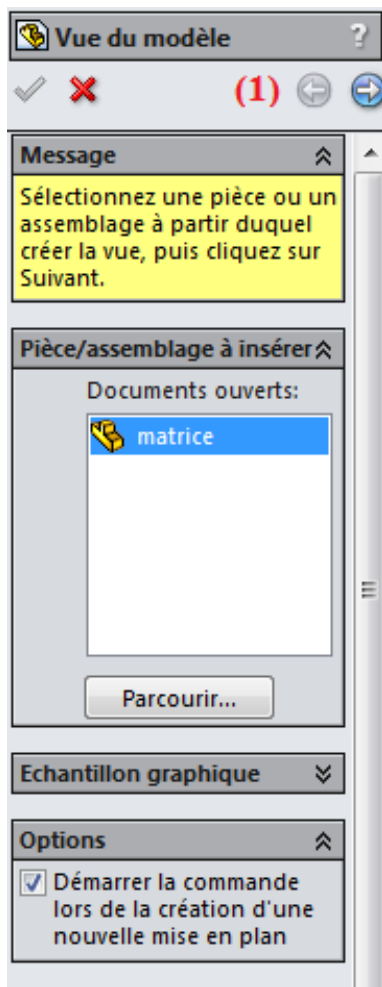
Vue du modèle ?

(1)

Message

Sélectionnez une pièce ou un assemblage à partir duquel créer la vue, puis cliquez sur Suivant.

Pièce/assemblage à insérer

Documents ouverts:

matrice

Parcourir...

Echantillon graphique

Options

Démarrer la commande lors de la création d'une nouvelle mise en plan